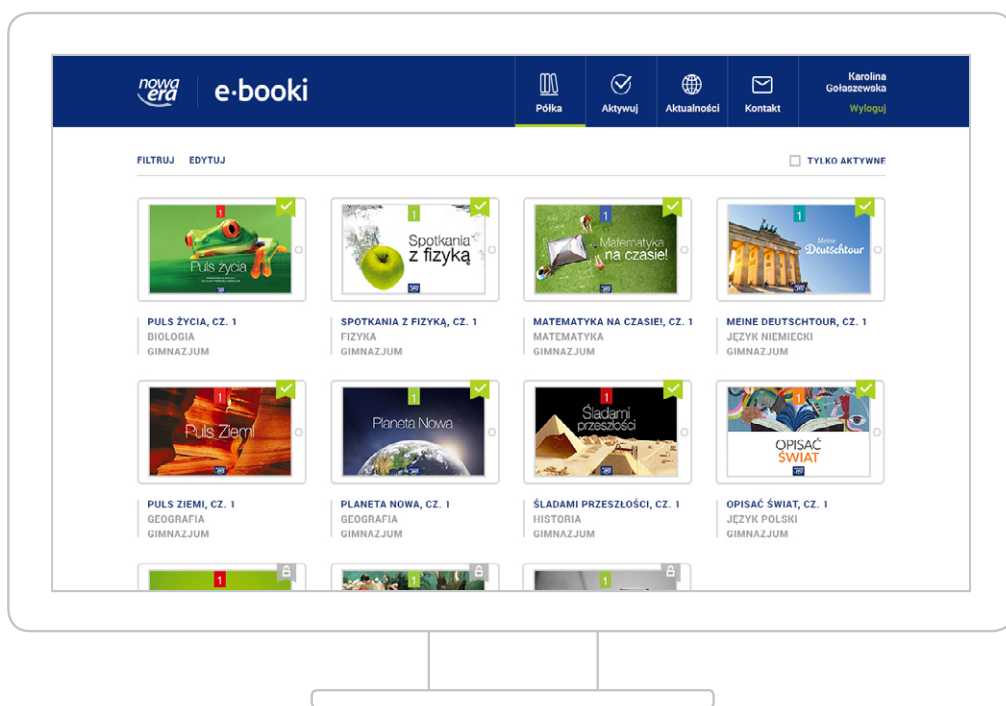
nowa era e·booki

Półka Aktywuj Aktualności Kontakt

Karolina Gołaszewska
Wyloguj

FILTRUJ EDYTUJ

TYLKO AKTYWNE

1
Puls życia

PULS ŻYCIA, CZ. 1
BIOLOGIA
GIMNAZJUM

1
Spotkania z fizyką

SPOTKANIA Z FIZYKĄ, CZ. 1
FIZYKA
GIMNAZJUM

1
Matematyka na czasie!

MATEMATYKA NA CZASIE!, CZ. 1
MATEMATYKA
GIMNAZJUM

1
Meine Deutschtour

MEINE DEUTSCHTOUR, CZ. 1
JĘZYK NIEMIECKI
GIMNAZJUM

1
Puls Ziemi

PULS ZIEMI, CZ. 1
GEOGRAFIA
GIMNAZJUM

1
Planeta Nowa

PLANETA NOWA, CZ. 1
GEOGRAFIA
GIMNAZJUM

1
Śladami przeszłości

ŚLADAMI PRZESZŁOŚCI, CZ. 1
HISTORIA
GIMNAZJUM

1
OPISAĆ ŚWIAT

OPISAĆ ŚWIAT, CZ. 1
JĘZYK POLSKI
GIMNAZJUM

1

1

1